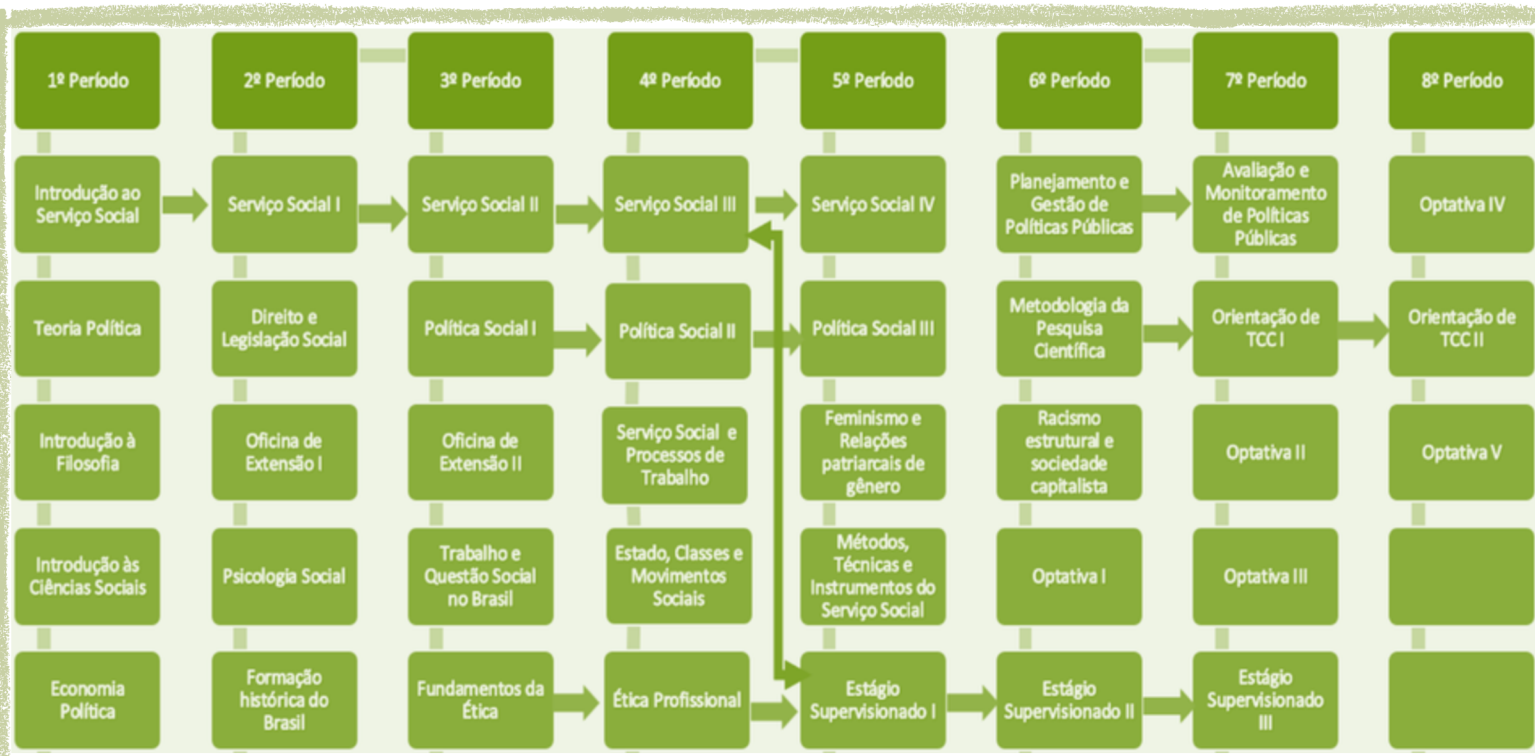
| 1º Período | 2º Período | 3º Período | 4º Período | 5º Período | 6º Período | 7º Período | 8º Período |
|---|---|---|---|---|---|---|---|
| Introdução ao Serviço Social | Serviço Social I | Serviço Social II | Serviço Social III | Serviço Social IV | Planejamento e Gestão de Políticas Públicas | Avaliação e Monitoramento de Políticas Públicas | Optativa IV |
| Teoria Política | Direito e Legislação Social | Política Social I | Política Social II | Política Social III | Metodologia da Pesquisa Científica | Orientação de TCC I | Orientação de TCC II |
| Introdução à Filosofia | Oficina de Extensão I | Oficina de Extensão II | Serviço Social e Processos de Trabalho | Feminismo e Relações patriarcais de gênero | Racismo estrutural e sociedade capitalista | Optativa II | Optativa V |
| Introdução às Ciências Sociais | Psicologia Social | Trabalho e Questão Social no Brasil | Estado, Classes e Movimentos Sociais | Métodos, Técnicas e Instrumentos do Serviço Social | Optativa I | Optativa III | |
| Economia Política | Formação histórica do Brasil | Fundamentos da Ética | Ética Profissional | Estágio Supervisionado I | Estágio Supervisionado II | Estágio Supervisionado III | |